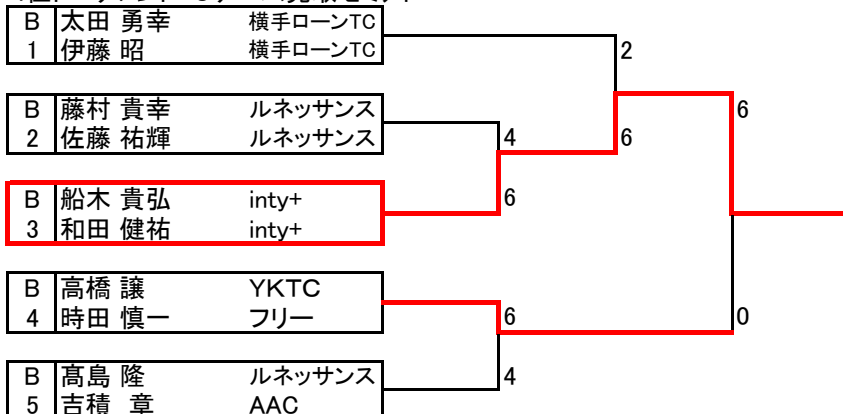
| B | 太田 勇幸 | 横手ローンTC |
|---|---|---|
| 1 | 伊藤 昭 | 横手ローンTC |

| B | 藤村 貴幸 | ルネッサンス |
|---|---|---|
| 2 | 佐藤 祐輝 | ルネッサンス |

| B | 船木 貴弘 | inty+ |
|---|---|---|
| 3 | 和田 健祐 | inty+ |

| B | 高橋 譲 | YKTC |
|---|---|---|
| 4 | 時田 慎一 | フリー |

| B | 髙島 隆 | ルネッサンス |
|---|---|---|
| 5 | 吉積 章 | AAC |

2
6
4
6
6
6
0
4